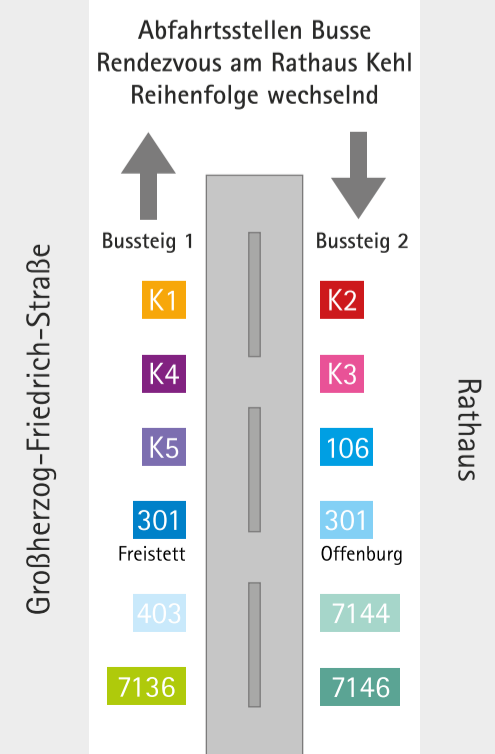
Abfahrtsstellen Busse
Rendezvous am Rathaus Kehl
Reihenfolge wechselnd

Großherzog-Friedrich-Straße

Bussteig 1

K1

K4

K5

301
Freistett

403

7136

Bussteig 2

K2

K3

106

301
Offenburg

7144

7146

Rathaus